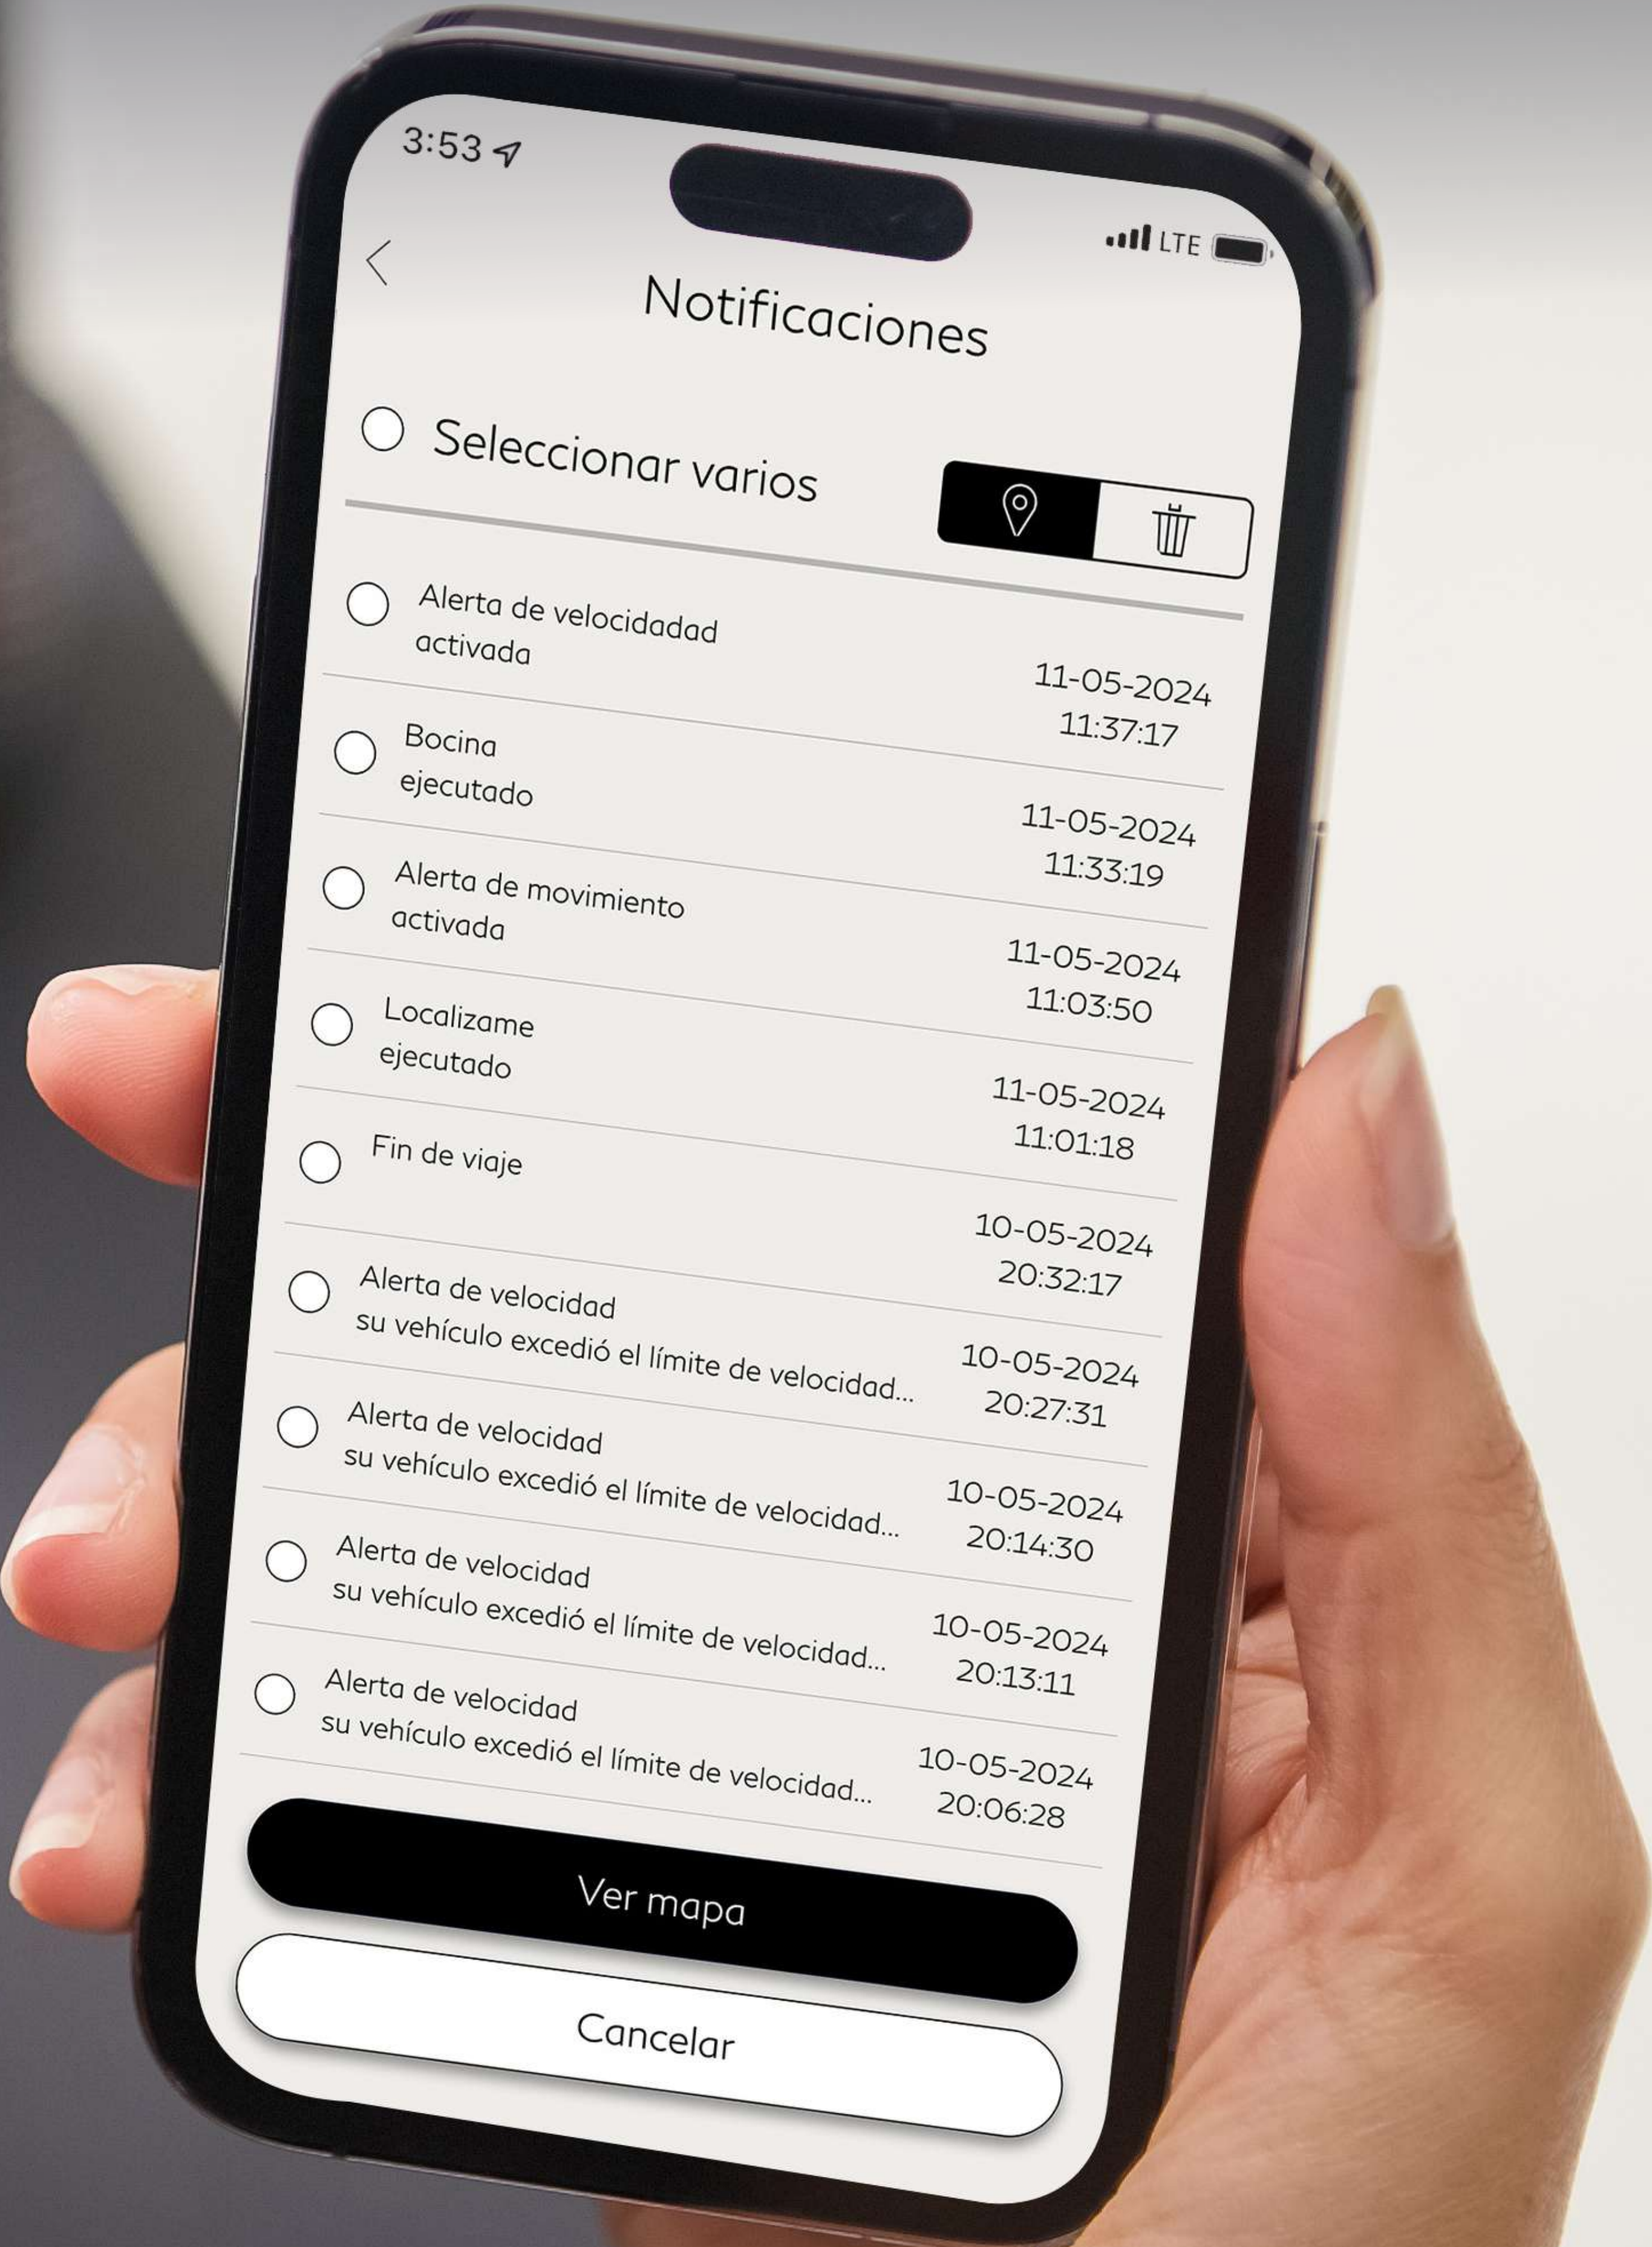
3:53

LTE

Notificaciones

Seleccionar varios

Alerta de velocidad
activada
11-05-2024
11:37:17

Bocina
ejecutado
11-05-2024
11:33:19

Alerta de movimiento
activada
11-05-2024
11:03:50

Localizame
ejecutado
11-05-2024
11:01:18

Fin de viaje
10-05-2024
20:32:17

Alerta de velocidad
su vehículo excedió el límite de velocidad...
10-05-2024
20:27:31

Alerta de velocidad
su vehículo excedió el límite de velocidad...
10-05-2024
20:14:30

Alerta de velocidad
su vehículo excedió el límite de velocidad...
10-05-2024
20:13:11

Alerta de velocidad
su vehículo excedió el límite de velocidad...
10-05-2024
20:06:28

Ver mapa

Cancelar